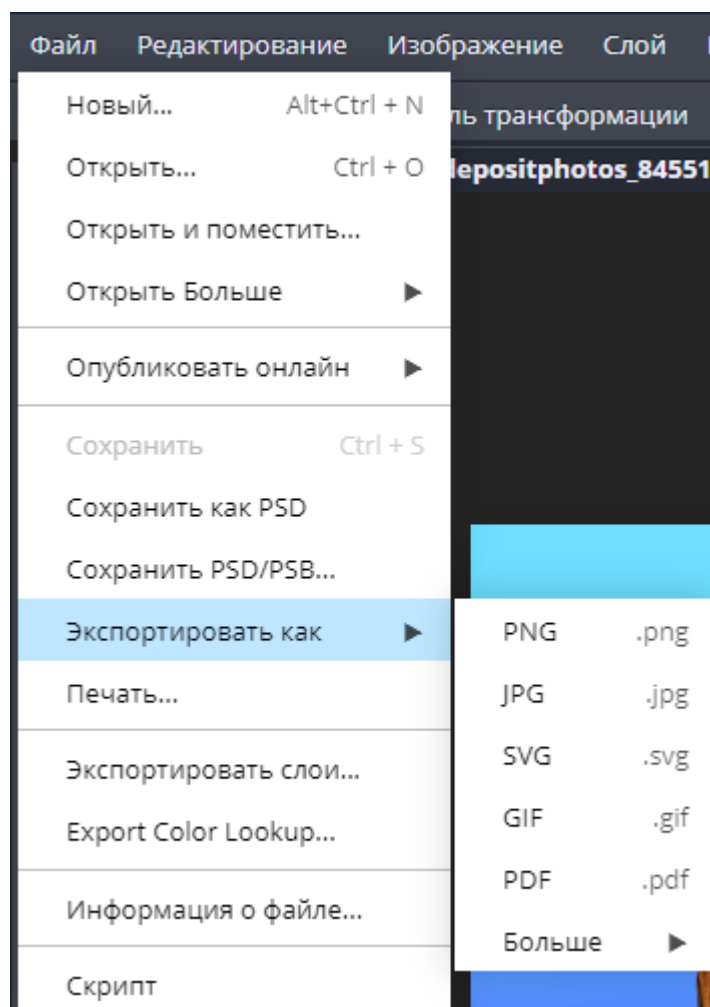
Файл Редактирование Изображение Слой

ль трансформации

depositphotos_84551

Новый... Alt+Ctrl + N

Открыть... Ctrl + O

Открыть и поместить...

Открыть Больше ▶

Опубликовать онлайн ▶

Сохранить Ctrl + S

Сохранить как PSD

Сохранить PSD/PSB...

Экспортировать как ▶

Печать...

Экспортировать слои...

Export Color Lookup...

Информация о файле...

Скрипт

PNG .png

JPG .jpg

SVG .svg

GIF .gif

PDF .pdf

Больше ▶